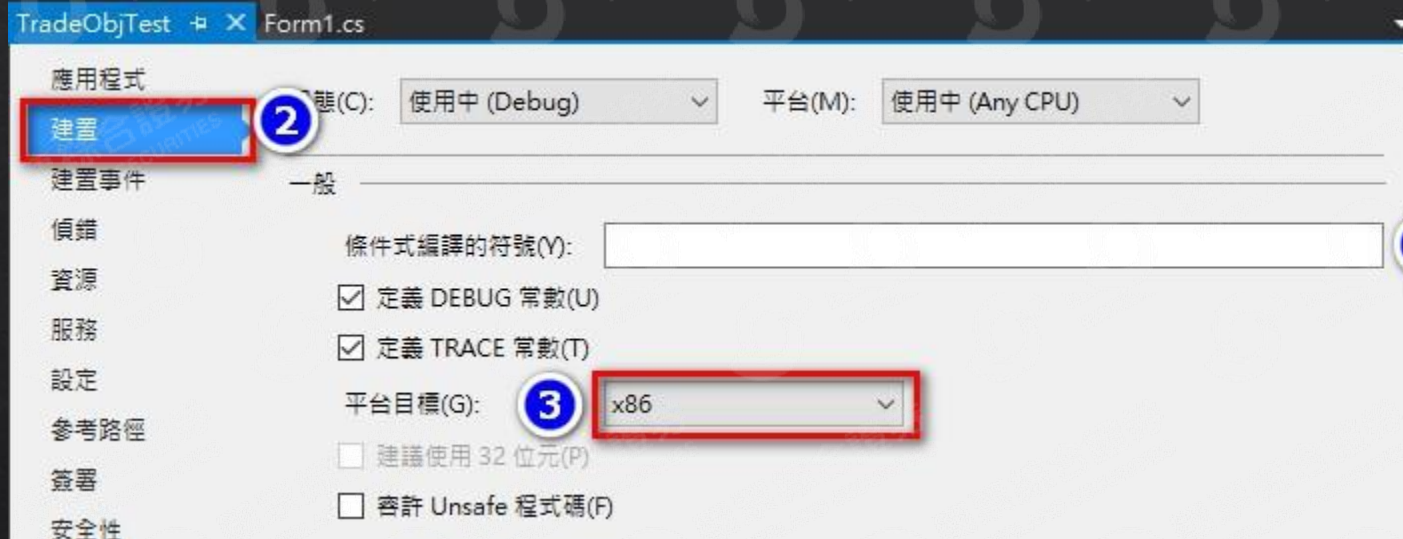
TradeObjTest ⊅ ✕ Form1.cs

應用程式
建置
建置事件
偵錯
資源
服務
設定
參考路徑
簽署
安全性

2
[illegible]態(C): 使用中 (Debug)
平台(M): 使用中 (Any CPU)

一般

條件式編譯的符號(Y):

☑ 定義 DEBUG 常數(U)
☑ 定義 TRACE 常數(T)
平台目標(G): 3 x86
☐ 建議使用 32 位元(P)
☐ 容許 Unsafe 程式碼(F)